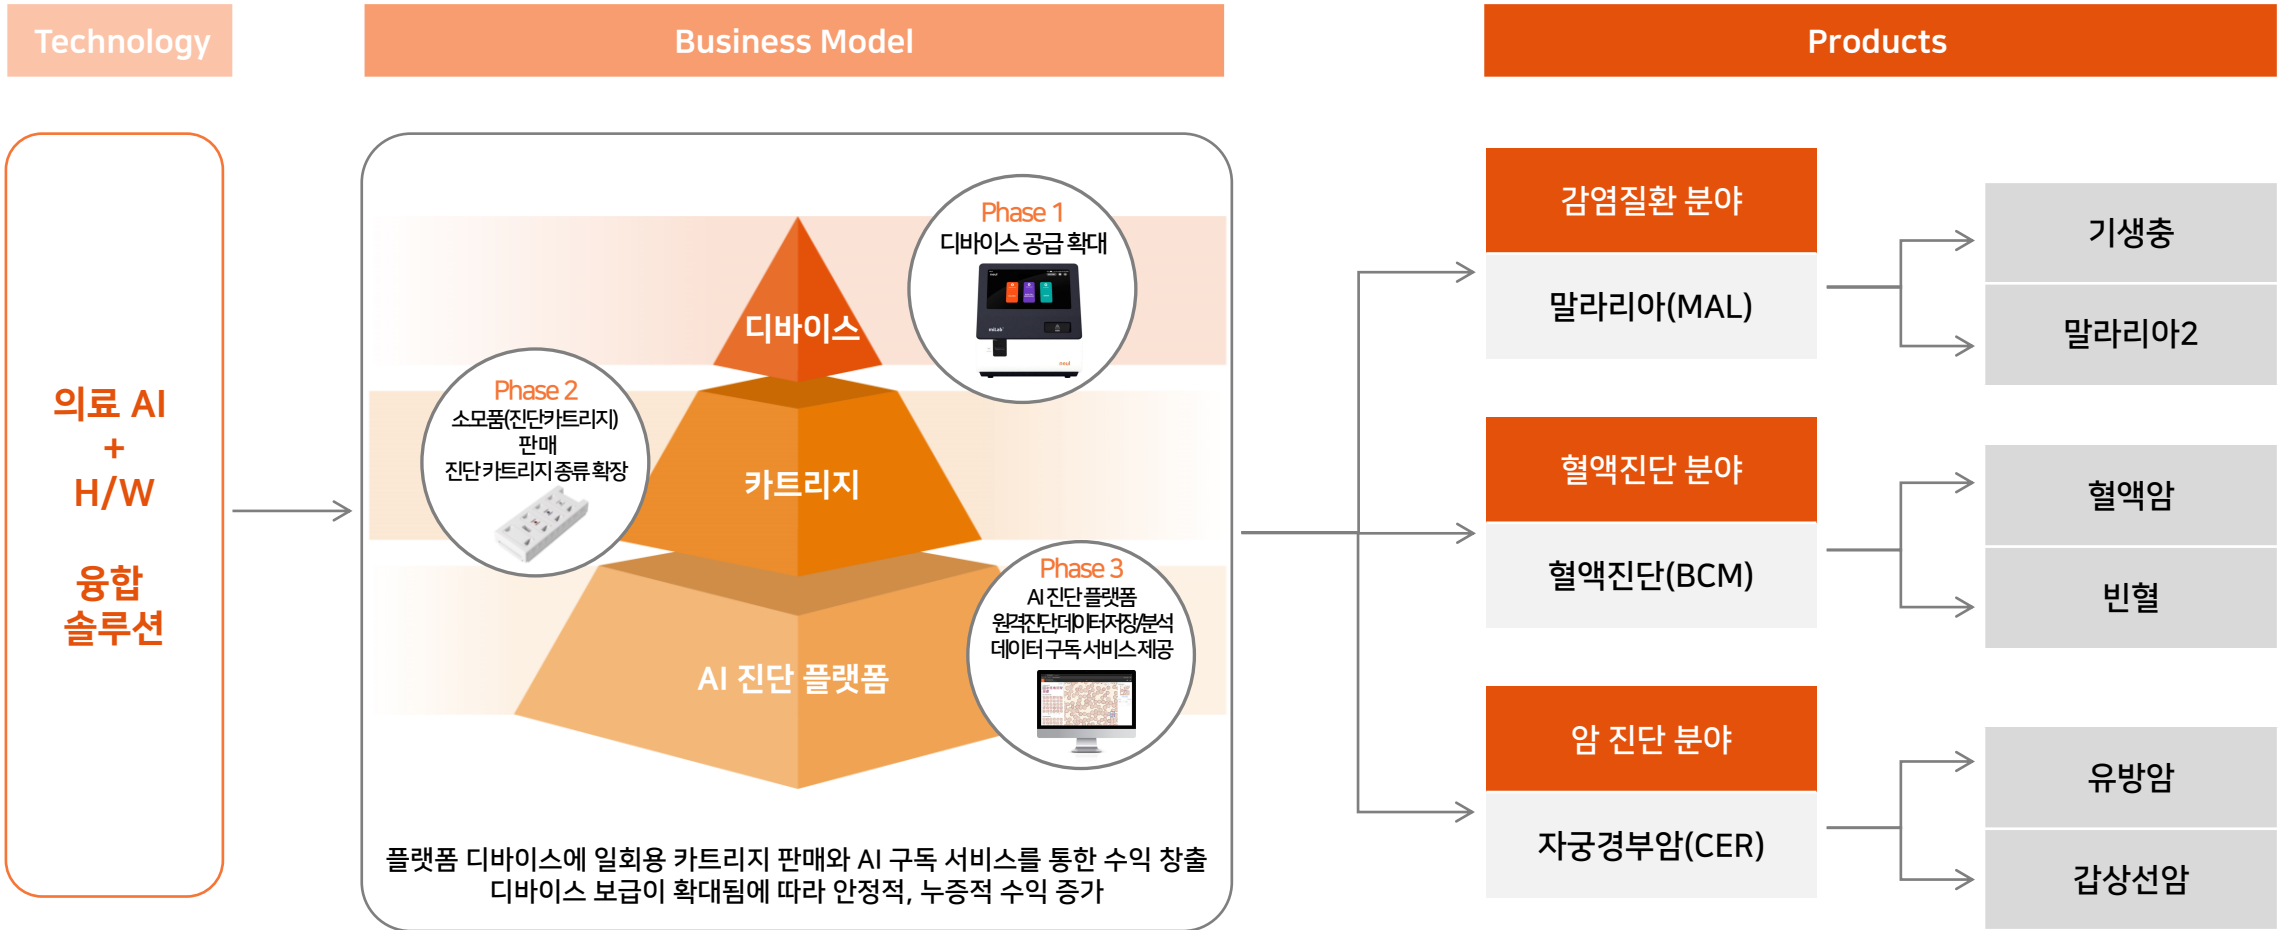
Technology

Business Model

Products

의료 AI
+
H/W

융합
솔루션

Phase 1
디바이스 공급 확대

디바이스

Phase 2
소모품(진단카트리지) 판매
진단카트리지 종류 확장

카트리지

Phase 3
AI 진단 플랫폼
원격진단데이터저장/분석
데이터 구독 서비스 제공

AI 진단 플랫폼

플랫폼 디바이스에 일회용 카트리지 판매와 AI 구독 서비스를 통한 수익 창출
디바이스 보급이 확대됨에 따라 안정적, 누증적 수익 증가

감염질환 분야

말라리아(MAL)

기생충

말라리아2

혈액진단 분야

혈액진단(BCM)

혈액암

빈혈

암 진단 분야

자궁경부암(CER)

유방암

갑상선암